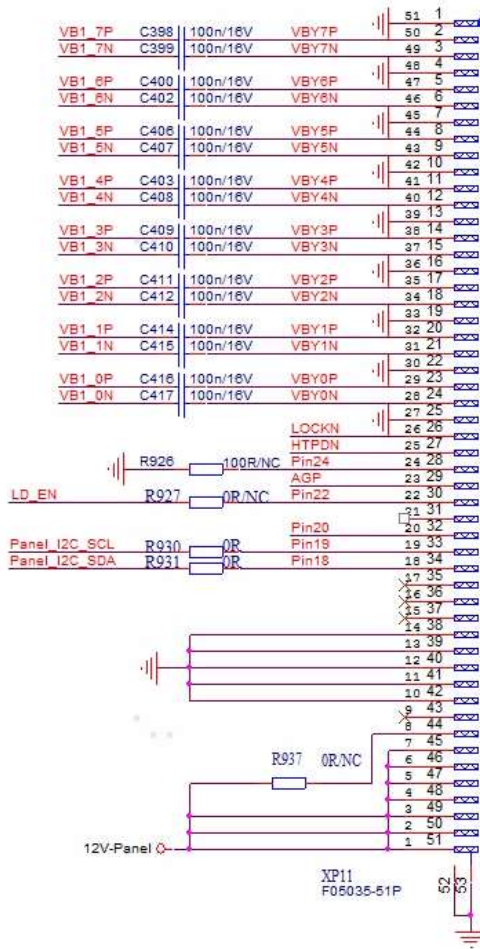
VB1_7P C398 100n/16V VBY7P 51 1
VB1_7N C399 100n/16V VBY7N 50 2
49 3
VB1_6P C400 100n/16V VBY6P 48 4
VB1_6N C402 100n/16V VBY6N 47 5
46 6
VB1_5P C406 100n/16V VBY5P 45 7
VB1_5N C407 100n/16V VBY5N 44 8
43 9
VB1_4P C403 100n/16V VBY4P 42 10
VB1_4N C408 100n/16V VBY4N 41 11
40 12
VB1_3P C409 100n/16V VBY3P 39 13
VB1_3N C410 100n/16V VBY3N 38 14
37 15
VB1_2P C411 100n/16V VBY2P 36 16
VB1_2N C412 100n/16V VBY2N 35 17
34 18
VB1_1P C414 100n/16V VBY1P 33 19
VB1_1N C415 100n/16V VBY1N 32 20
31 21
VB1_0P C416 100n/16V VBY0P 30 22
VB1_0N C417 100n/16V VBY0N 29 23
28 24
27 25
LOCKN 26 26
HTPDN 25 27
R926 100R/NC Pin24 24 28
AGP 23 29
LD_EN R927 0R/NC Pin22 22 30
21 31
Pin20 20 32
Panel_I2C_SCL R930 0R Pin19 19 33
Panel_I2C_SDA R931 0R Pin18 18 34
17 35
16 36
15 37
14 38
13 39
12 40
11 41
10 42
9 43
8 44
7 45
R937 0R/NC 6 46
5 47
4 48
3 49
2 50
12V-Panel 1 51
XP11
F05035-51P
52
53